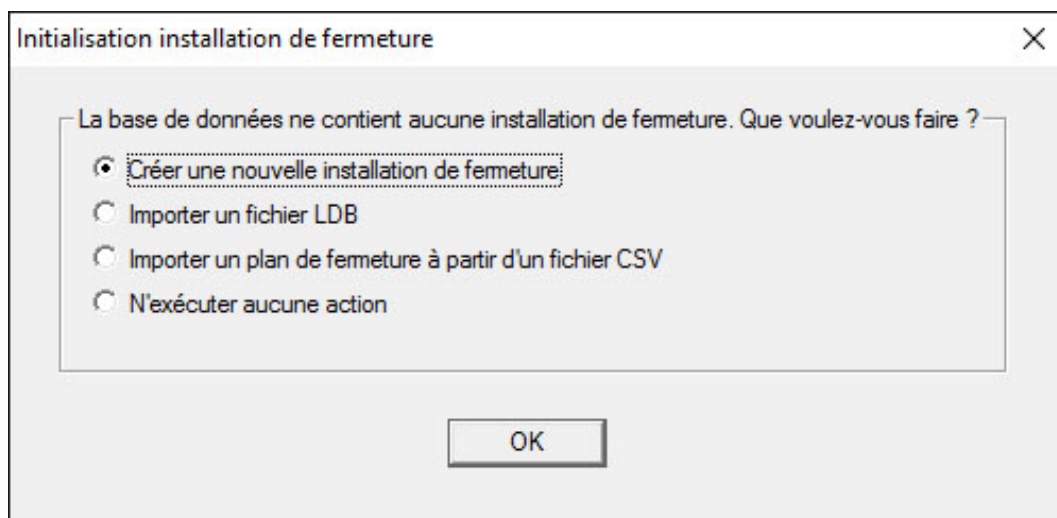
Initialisation installation de fermeture

×

La base de données ne contient aucune installation de fermeture. Que voulez-vous faire ?

Créer une nouvelle installation de fermeture

Importer un fichier LDB

Importer un plan de fermeture à partir d'un fichier CSV

N'exécuter aucune action

OK